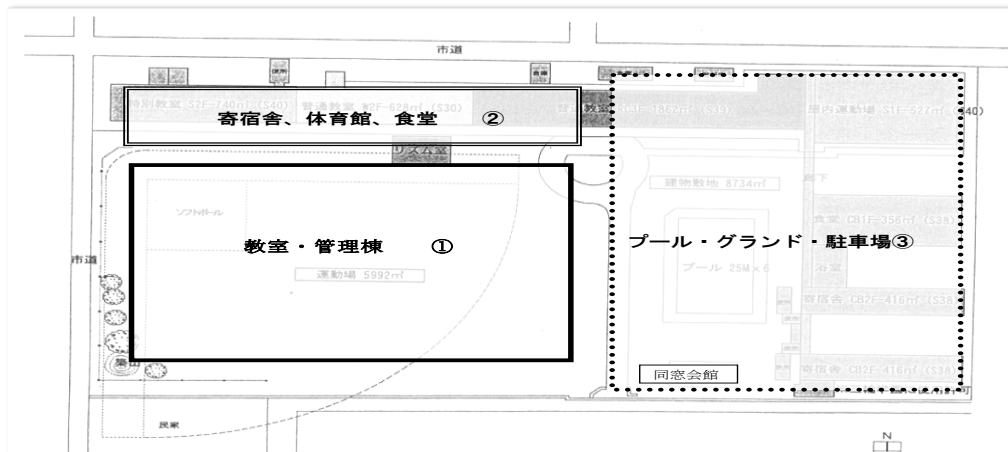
市道

特別教室 S2F-740㎡ (S40)
普通教室 W2F-628㎡ (S30)
普通教室 S3F-1862㎡ (S39)
屋内運動場 S1F-627㎡ (S40)

寄宿舎、体育館、食堂 ②

リズム室

建物敷地 8734㎡

廊下

ソフトボール

教室・管理棟 ①

市道

運動場 5992㎡

食堂 CB1F-356㎡ (S38)

プール・グランド・駐車場③

プール 25M×6

浴室

寄宿舎 CB2F-416㎡ (S38)

寄宿舎 CB2F-416㎡ (S38)

同窓会館

民家

N